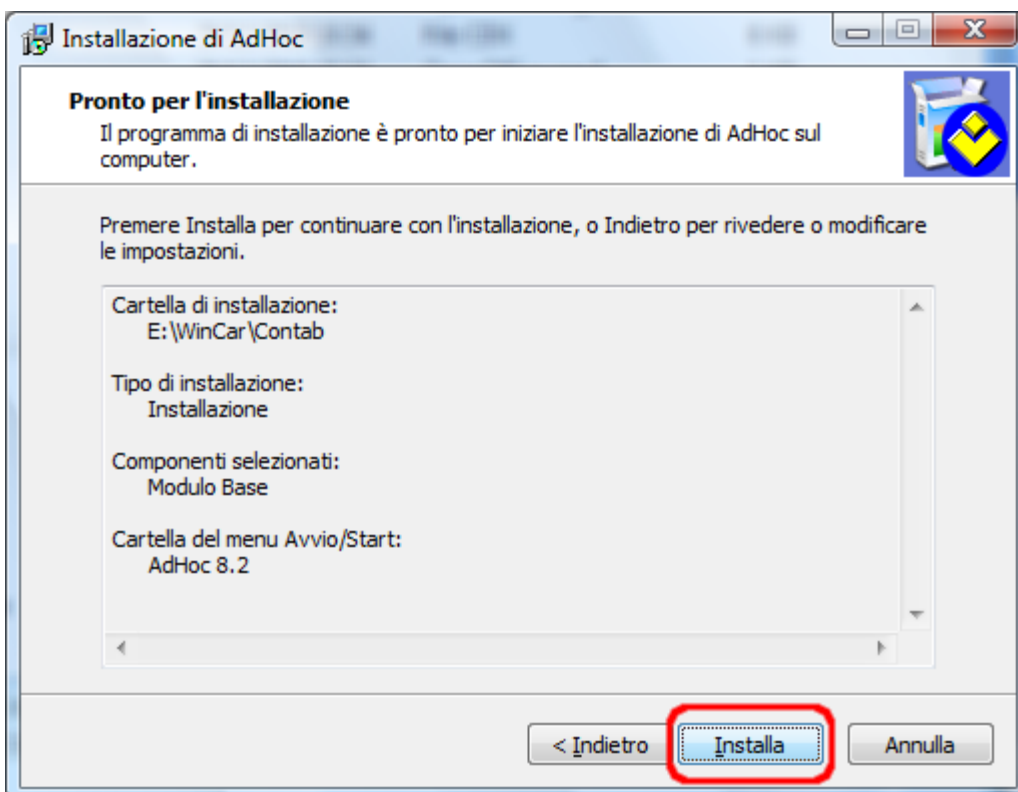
Installazione di AdHoc

Pronto per l'installazione
Il programma di installazione è pronto per iniziare l'installazione di AdHoc sul computer.

Premere Installa per continuare con l'installazione, o Indietro per rivedere o modificare le impostazioni.

Cartella di installazione:
E:\WinCar\Contab

Tipo di installazione:
Installazione

Componenti selezionati:
Modulo Base

Cartella del menu Avvio/Start:
AdHoc 8.2

< Indietro
Installa
Annulla